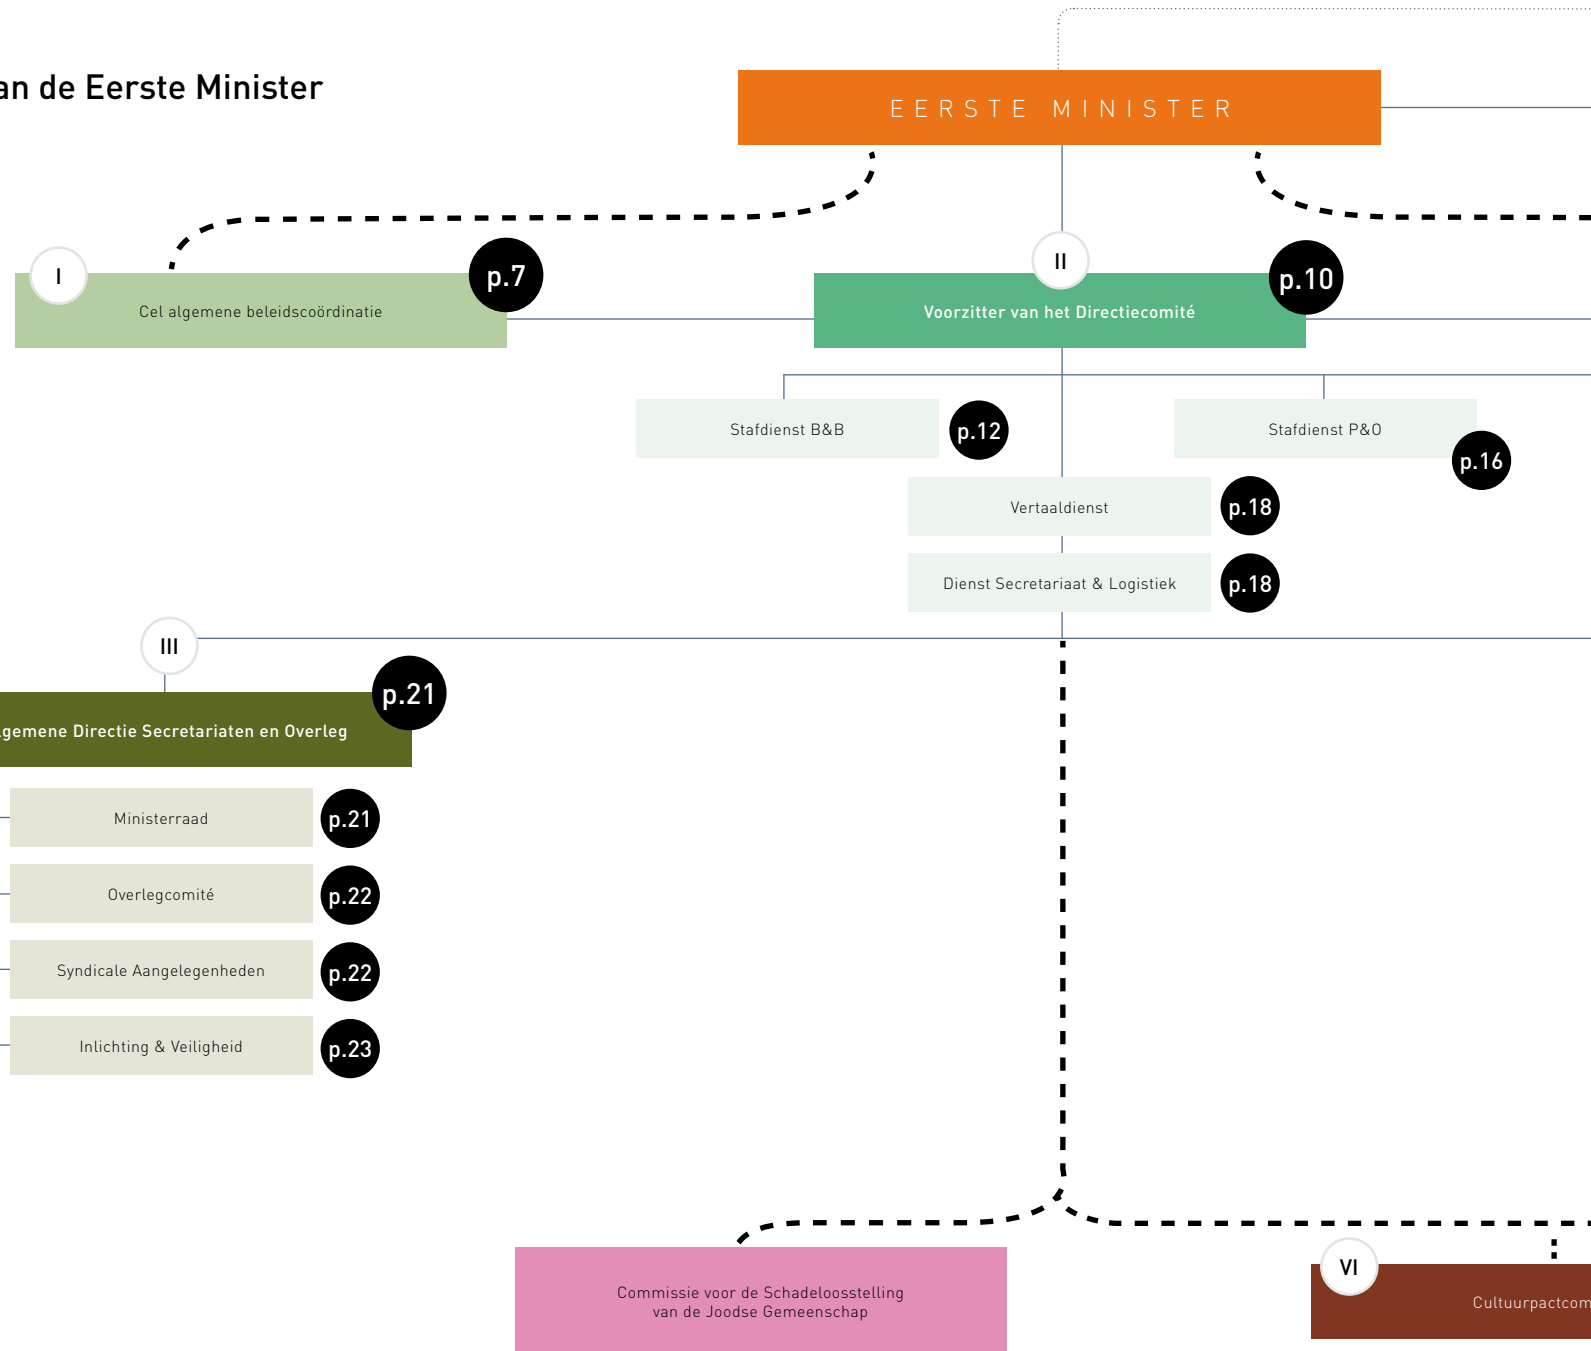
an de Eerste Minister

EERSTE MINISTER

I

Cel algemene beleidscoördinatie

p.7

II

Voorzitter van het Directiecomité

p.10

Stafdienst B&B

p.12

Stafdienst P&O

p.16

Vertaaldienst

p.18

Dienst Secretariaat & Logistiek

p.18

III

p.21

gemene Directie Secretariaten en Overleg

Ministerraad

p.21

Overlegcomité

p.22

Syndicale Aangelegenheden

p.22

Inlichting & Veiligheid

p.23

Commissie voor de Schadeloosstelling van de Joodse Gemeenschap

VI

Cultuurpactcom